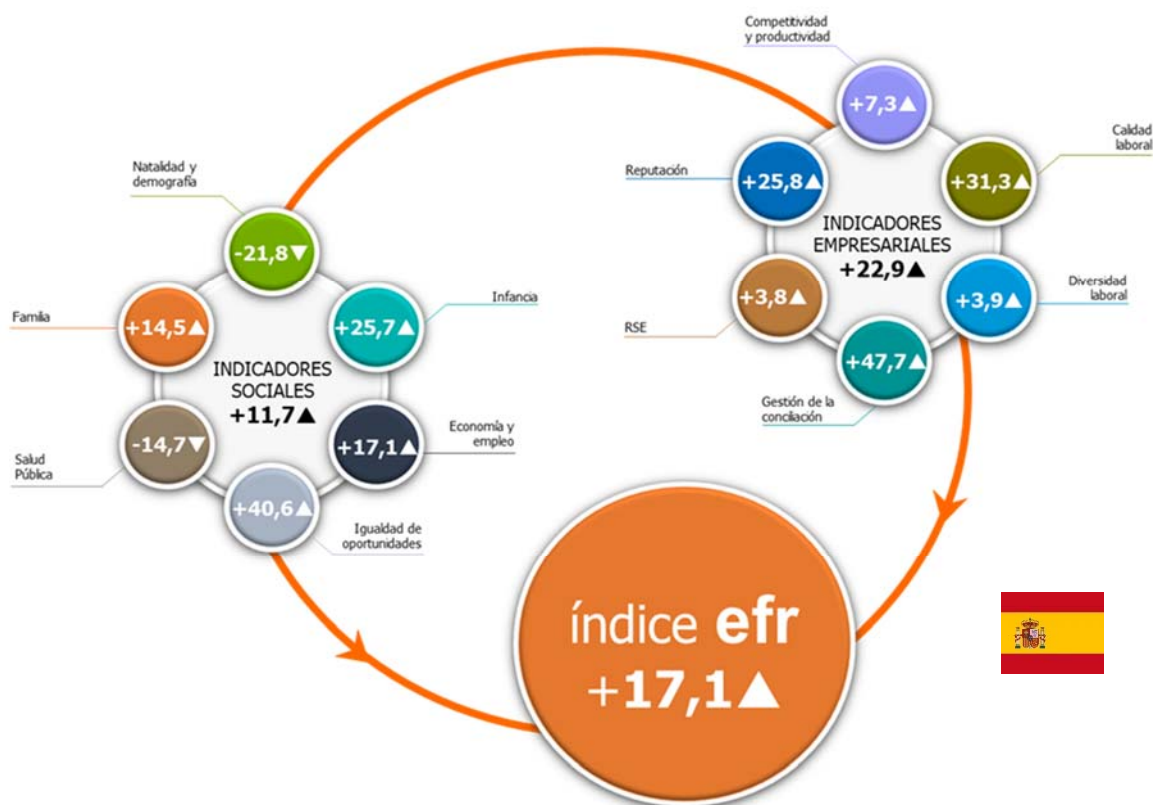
Competitividad y productividad
+7,3▲

Reputación
+25,8▲

Calidad laboral
+31,3▲

INDICADORES EMPRESARIALES
+22,9▲

RSE
+3,8▲

Diversidad laboral
+3,9▲

+47,7▲
Gestión de la conciliación

Natalidad y demografía
-21,8▼

Familia
+14,5▲

Infancia
+25,7▲

INDICADORES SOCIALES
+11,7▲

Salud Pública
-14,7▼

Economía y empleo
+17,1▲

+40,6▲
Igualdad de oportunidades

índice efr
+17,1▲